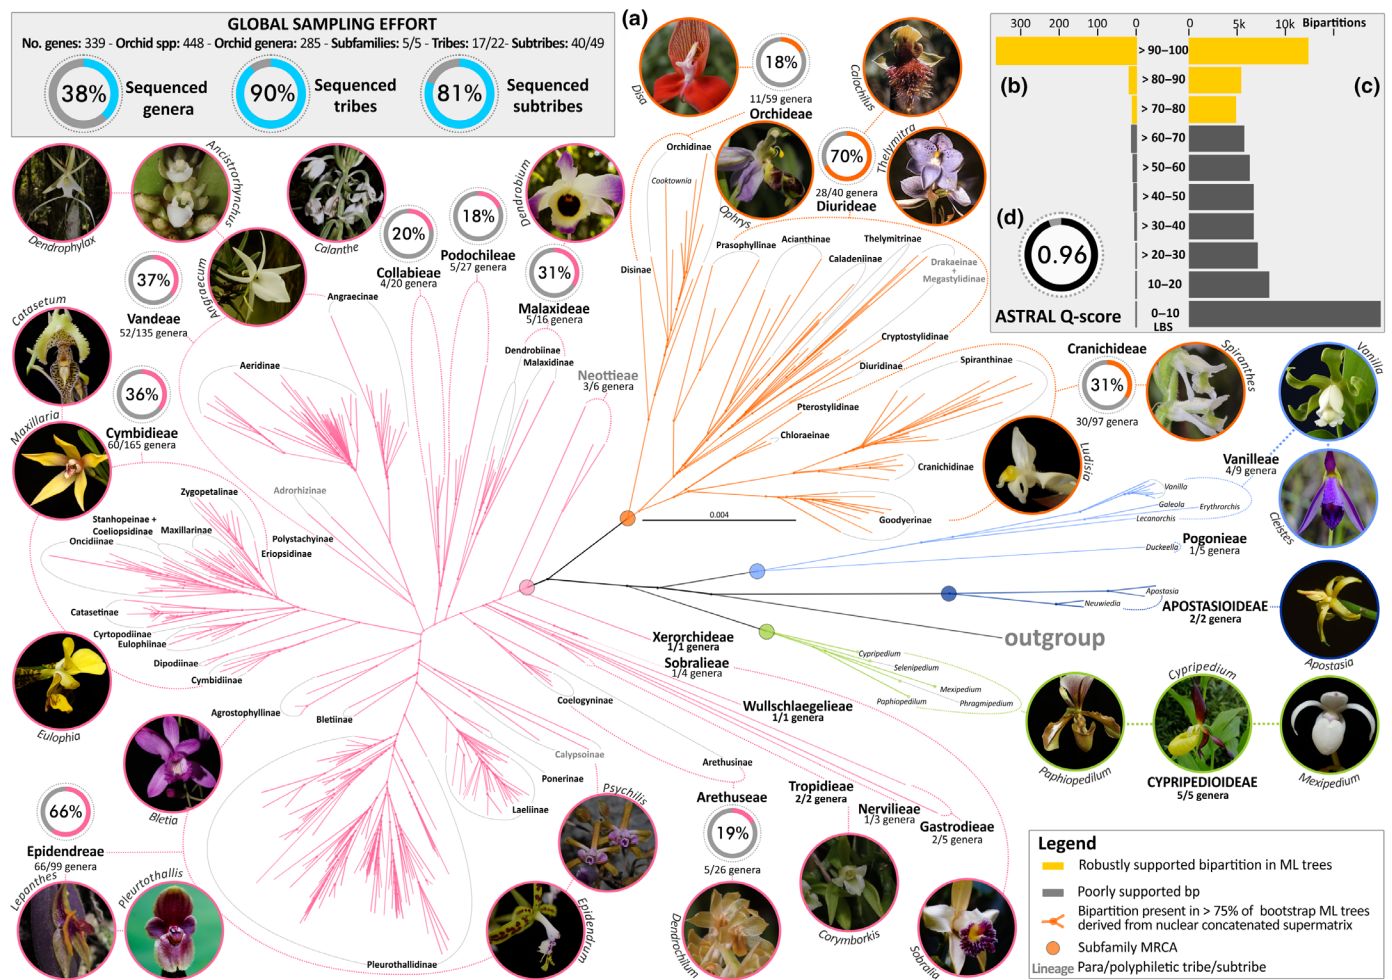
GLOBAL SAMPLING EFFORT

No. genes: 339 - Orchid spp: 448 - Orchid genera: 285 - Subfamilies: 5/5 - Tribes: 17/22 - Subtribes: 40/49

38% Sequenced genera

90% Sequenced tribes

81% Sequenced subtribes

(a)

Disa

18%
11/59 genera
Orchideae

Colochilus

Orchidinae

Cooktownia

Ophrys

70%
28/40 genera
Diurideae

Thelymitra

Disinae

Prasophyllinae

Acianthinae

Thelymitrinae

Caladeniinae

Drakaeinae + Megastylidinae

Cryptostylidinae

Diuridinae

Spiranthinae

Pterostylidinae

Chloraeinae

Cranichidinae

Goodyerinae

0.004

Cranichideae
31%
30/97 genera

Spiranthes

Ludisia

Vanilla

Vanilleae
4/9 genera

Vanilla
Galeola
Erythrorchis
Lecanorchis

Cleistes

Duckeella
Pogonieae
1/5 genera

Apostasia
Neuwiedia
APOSTASIOIDEAE
2/2 genera

Apostasia

outgroup

Cypripedium
Selenipedium
Mexipedium
Paphiopedilum
Phragmipedium

Paphiopedilum

Cypripedium

CYPRIPEDIOIDEAE
5/5 genera

Mexipedium

(b)

(c)

300 200 100 0

0 5k 10k Bipartitions

> 90–100
> 80–90
> 70–80
> 60–70
> 50–60
> 40–50
> 30–40
> 20–30
10–20
0–10
LBS

(d)

0.96

ASTRAL Q-score

Dendrophylax

Ancistrorhynchus

Calanthe

20%
Collabieae
4/20 genera

18%
Podochileae
5/27 genera

Dendrobium

31%
Malaxideae
5/16 genera

37%
Vandeae
52/135 genera

Angraecum

Catasetum

Angraecinae

Aeridinae

Dendrobiinae
Malaxidinae

Neottieae
3/6 genera

36%
Cymbidieae
60/165 genera

Maxillaria

Zygopetalinae

Adrorhizinae

Stanhopeinae + Coeliopsidinae

Maxillarinae

Oncidiinae

Polystachyinae

Eriopsidinae

Catasetinae

Cyrtopodiinae

Eulophiinae

Dipodiinae

Cymbidiinae

Eulophia

Agrostophyllinae

Bletiinae

Bletia

Xerorchideae
1/1 genera

Sobralieae
1/4 genera

Coelogyninae

Wullschlaegelieae
1/1 genera

Calypsoinae

Arethusinae

Ponerinae

Laeliinae

Psychilis

66%
Epidendreae
66/99 genera

Lepanthes

Pleurothallis

Epidendrum

Pleurothallidinae

Arethuseae

19%
5/26 genera

Dendrochilum

Tropidieae
2/2 genera

Nervilieae
1/3 genera

Gastrodieae
2/5 genera

Corymborkis

Sobralia

Legend

Robustly supported bipartition in ML trees

Poorly supported bp

Bipartition present in > 75% of bootstrap ML trees derived from nuclear concatenated supermatrix

Subfamily MRCA

Lineage Para/polyphiletic tribe/subtribe